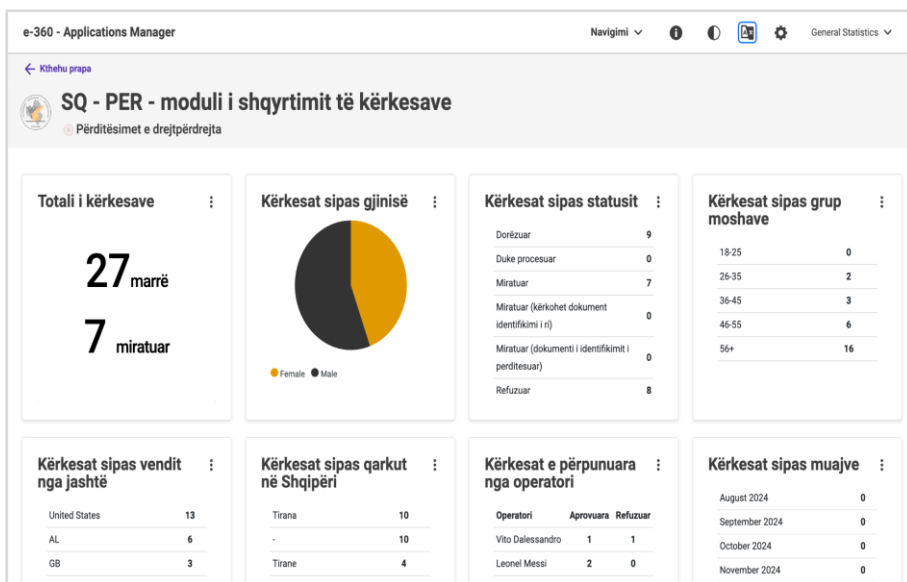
e-360 - Applications Manager

Navigimi

General Statistics

← Kthehu prapa

SQ - PER - moduli i shqyrtimit të kërkesave

Përditësimet e drejtpërdrejta

Totali i kërkesave

27 marrë

7 miratuar

Kërkesat sipas gjinisë

Female Male

Kërkesat sipas statusit

| | |
|---|---|
| Dorëzuar | 9 |
| Duke procesuar | 0 |
| Miratuar | 7 |
| Miratuar (kërkohet dokument identifikimi i ri) | 0 |
| Miratuar (dokumenti i identifikimit i perditesuar) | 0 |
| Refuzuar | 8 |

Kërkesat sipas grup moshave

| | |
|---|---|
| 18-25 | 0 |
| 26-35 | 2 |
| 36-45 | 3 |
| 46-55 | 6 |
| 56+ | 16 |

Kërkesat sipas vendit nga jashtë

| | |
|---|---|
| United States | 13 |
| AL | 6 |
| GB | 3 |

Kërkesat sipas qarkut në Shqipëri

| | |
|---|---|
| Tirana | 10 |
| - | 10 |
| Tirane | 4 |

Kërkesat e përpunuara nga operatori

| Operatori | Aprovuara | Refuzuar |
|---|---|---|
| Vito Dalessandro | 1 | 1 |
| Leonel Messi | 2 | 0 |

Kërkesat sipas muajve

| | |
|---|---|
| August 2024 | 0 |
| September 2024 | 0 |
| October 2024 | 0 |
| November 2024 | 0 |